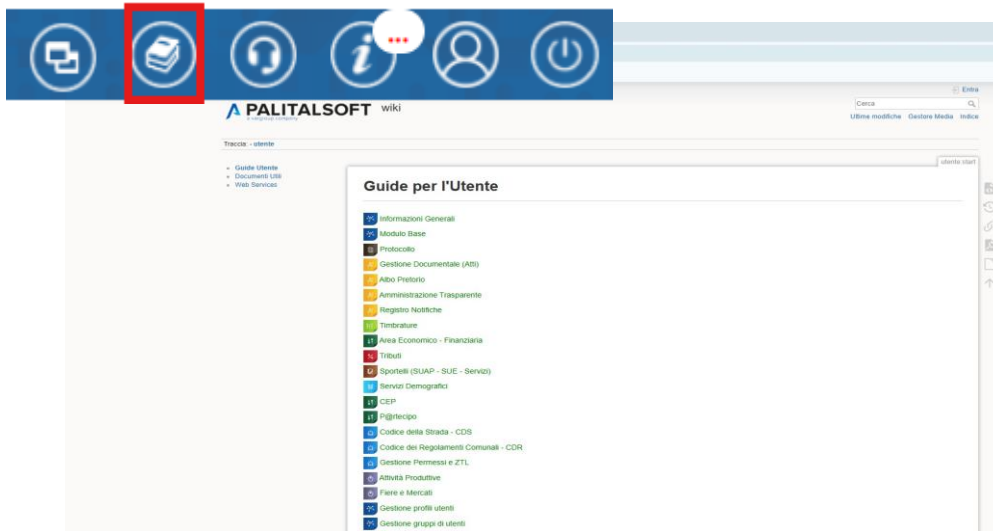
PALITALSOFT wiki

a dedagroup company

Entra

Cerca

Ultime modifiche Gestore Media Indice

Traccia: · utente

- Guide Utente
- Documenti Utili
- Web Services

utente:start

Guide per l'Utente

Informazioni Generali
Modulo Base
Protocollo
Gestione Documentale (Atti)
Albo Pretorio
Amministrazione Trasparente
Registro Notifiche
Timbrature
Area Economico - Finanziaria
Tributi
Sportelli (SUAP - SUE - Servizi)
Servizi Demografici
CEP
P@rtecipo
Codice della Strada - CDS
Codice dei Regolamenti Comunali - CDR
Gestione Permessi e ZTL
Attività Produttive
Fiere e Mercati
Gestione profili utenti
Gestione gruppi di utenti